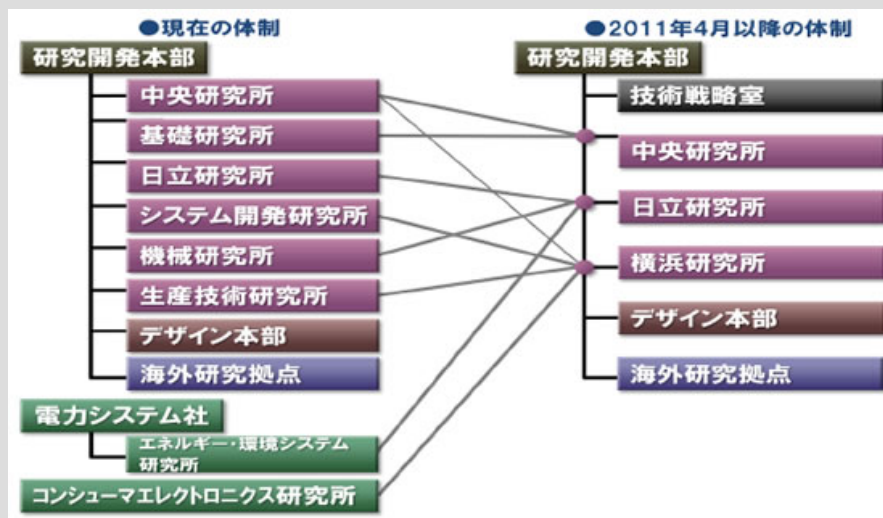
●現在の体制

研究開発本部
中央研究所
基礎研究所
日立研究所
システム開発研究所
機械研究所
生産技術研究所
デザイン本部
海外研究拠点

電力システム社
エネルギー・環境システム研究所

コンシューマエレクトロニクス研究所

●2011年4月以降の体制

研究開発本部
技術戦略室
中央研究所
日立研究所
横浜研究所
デザイン本部
海外研究拠点